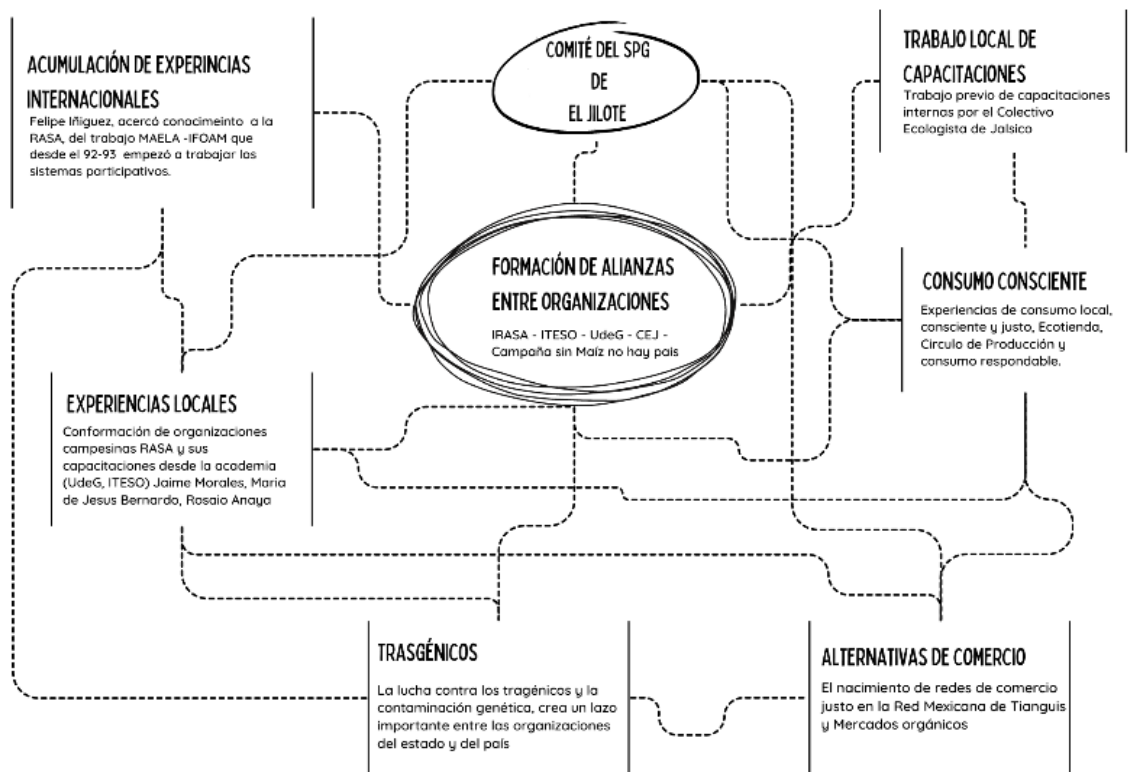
ACUMULACIÓN DE EXPERINCIAS INTERNACIONALES
Felipe Iñiguez, acercó conocimeinto a la RASA, del trabajo MAELA -IFOAM que desde el 92-93 empezó a trabajar los sistemas participativos.

COMITÉ DEL SPG DE EL JILOTE

TRABAJO LOCAL DE CAPACITACIONES
Trabajo previo de capacitaciones internas por el Colectivo Ecologista de Jalsico

FORMACIÓN DE ALIANZAS ENTRE ORGANIZACIONES
IRASA - ITESO - UdeG - CEJ - Campaña sin Maíz no hay país

CONSUMO CONSCIENTE
Experiencias de consumo local, consciente y justo, Ecotiendo, Circulo de Producción y consumo respondable.

EXPERIENCIAS LOCALES
Conformación de organizaciones campesinas RASA y sus capacitaciones desde la academia (UdeG, ITESO) Jaime Morales, Maria de Jesus Bernardo, Rosaio Anaya

TRASGÉNICOS
La lucha contra los tragénicos y la contaminación genética, crea un lazo importante entre las organizaciones del estado y del país

ALTERNATIVAS DE COMERCIO
El nacimiento de redes de comercio justo en la Red Mexicana de Tianguis y Mercados orgánicos